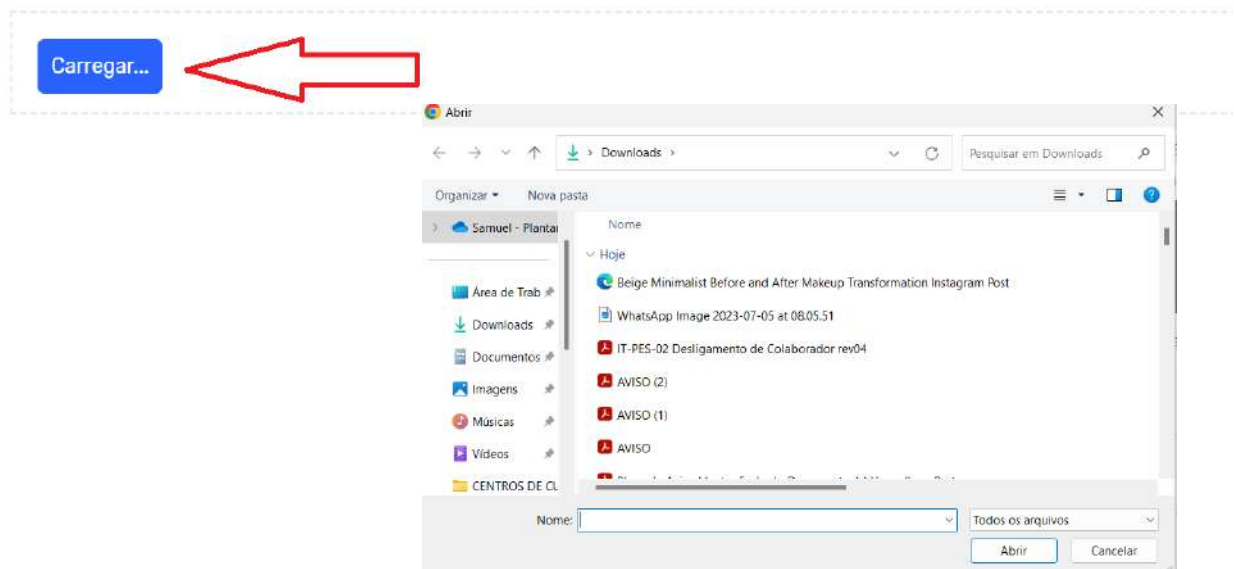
Carregar...

Abrir

Downloads

Pesquisar em Downloads

Organizar ▾ Nova pasta

Samuel - Plantar

Área de Trab

Downloads

Documentos

Imagens

Músicas

Vídeos

CENTROS DE CL

Nome

Hoje

Beige Minimalist Before and After Makeup Transformation Instagram Post

WhatsApp Image 2023-07-05 at 08.05.51

IT-PES-02 Desligamento de Colaborador rev04

AVISO (2)

AVISO (1)

AVISO

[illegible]

Nome:

Todos os arquivos

Abrir

Cancelar